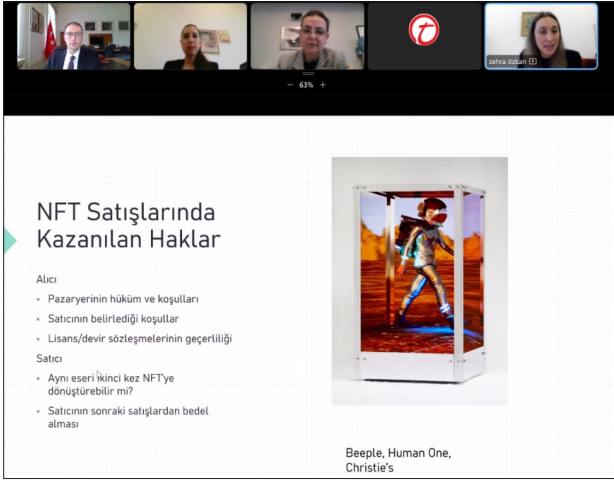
zehra özkan

− 63% +

NFT Satışlarında Kazanılan Haklar

Alıcı

- Pazaryerinin hüküm ve koşulları
- Satıcının belirlediği koşullar
- Lisans/devir sözleşmelerinin geçerliliği

Satıcı

- Aynı eseri ikinci kez NFT'ye dönüştürebilir mi?
- Satıcının sonraki satışlardan bedel alması

Beeple, Human One, Christie's